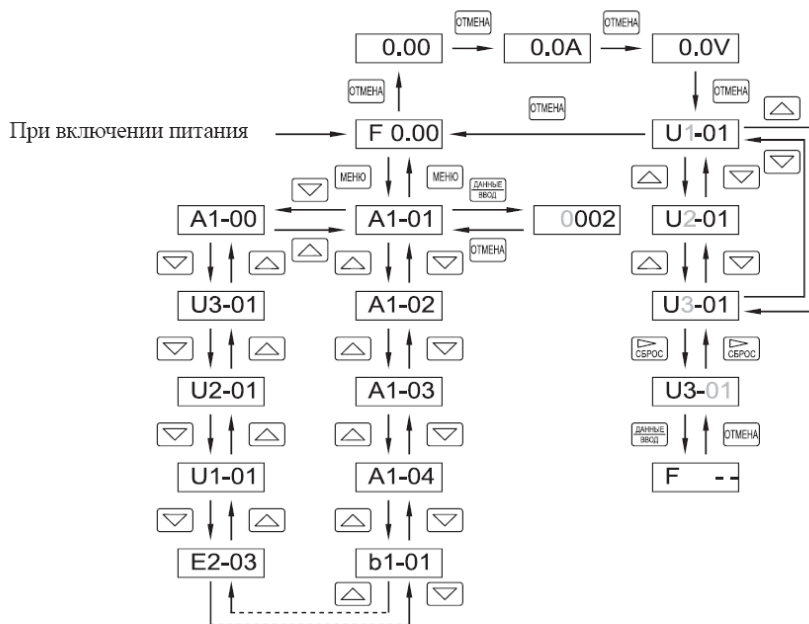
0.00
ОТМЕНА
0.0A
ОТМЕНА
0.0V
ОТМЕНА
ОТМЕНА
ОТМЕНА
При включении питания
F 0.00
U1-01
МЕНЮ
МЕНЮ
ДАННЫЕ ВВОД
A1-00
A1-01
0002
U2-01
ОТМЕНА
U3-01
A1-02
U3-01
СБРОС
СБРОС
U2-01
A1-03
U3-01
ДАННЫЕ ВВОД
ОТМЕНА
U1-01
A1-04
F --
E2-03
b1-01